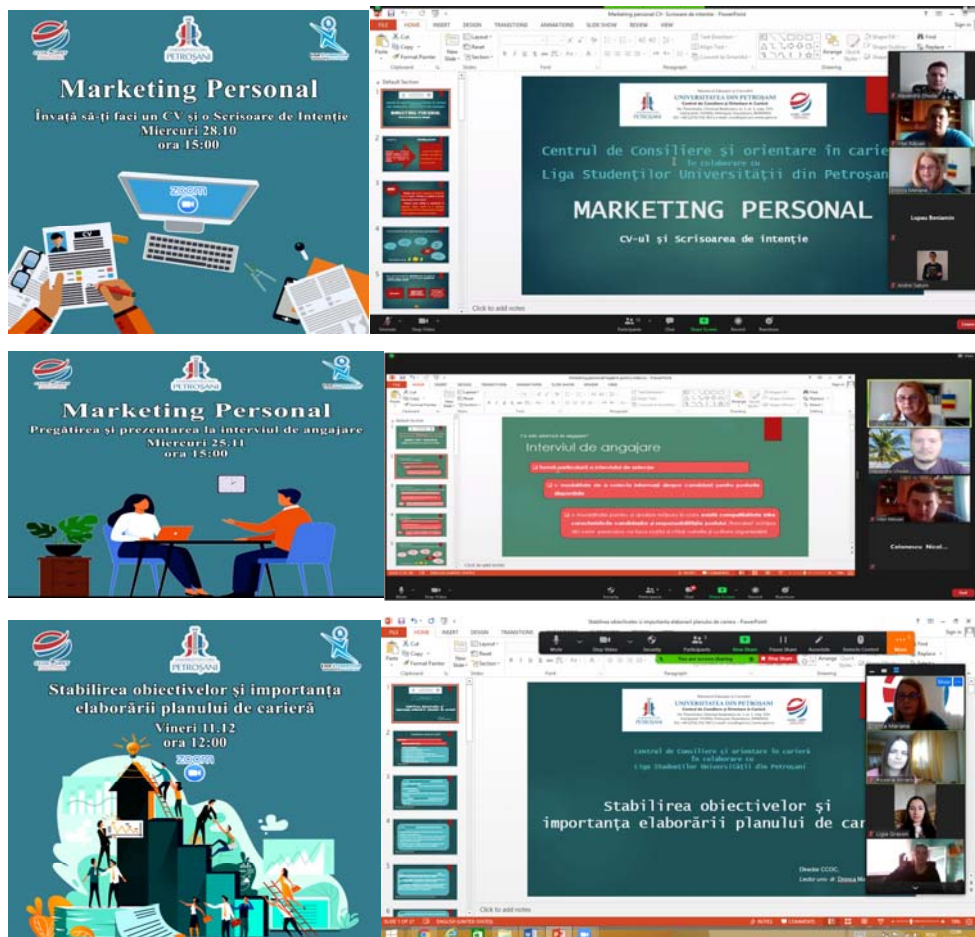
PETROŞANI

Marketing Personal

Învață să-ți faci un CV și o Scrisoare de Intenție

Miercuri 28.10

ora 15:00

zoom

CV

Marketing personal CV- Scrisoare de intentie - PowerPoint

FILE HOME INSERT DESIGN TRANSITIONS ANIMATIONS SLIDE SHOW REVIEW VIEW

UNIVERSITATEA DIN PETROŞANI

Centrul de Consiliere şi Orientare în Carieră

PETROŞANI

Centrul de Consiliere şi orientare în carie

în colaborare cu

Liga Studenților Universității din Petroşan

MARKETING PERSONAL

CV-ul şi Scrisoarea de intenție

Click to add notes

Lupeu Beniamin

PETROŞANI

Marketing Personal

Pregătirea și prezentarea la interviul de angajare

Miercuri 25.11

ora 15:00

Interviul de angajare

Calenescu Nicol...

PETROŞANI

Stabilirea obiectivelor și importanța elaborării planului de carieră

Vineri 11.12

ora 12:00

zoom

Stabilirea obiectivelor si importanta elaborarii planului de cariera - PowerPoint

FILE HOME INSERT DESIGN TRANSITIONS

Mute Stop Video Security Participants Chat Share Screen Record Reactions More

UNIVERSITATEA DIN PETROŞANI

Centrul de Consiliere şi Orientare în Carieră

PETROŞANI

Centrul de Consiliere şi orientare în carieră

în colaborare cu

Liga Studenților Universității din Petroşani

Stabilirea obiectivelor şi

importanța elaborării planului de car

Director CCOC,

Lector univ. dr. Dosoiu Ma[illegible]

Click to add notes

SLIDE 1 OF 27 ENGLISH (UNITED STATES) NOTES COMMENTS